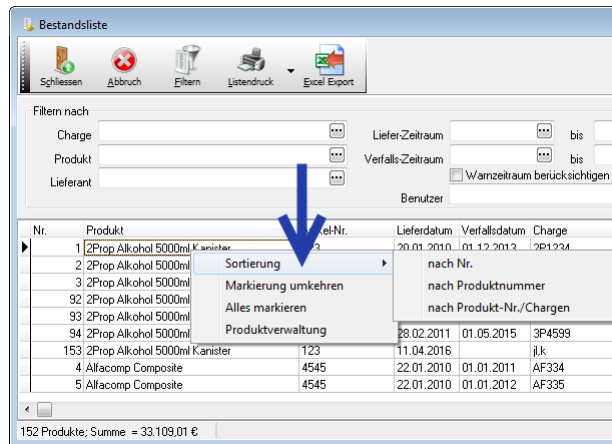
Bestandsliste

Schliessen Abbruch Filtern Listendruck Excel Export

Filtern nach
Charge
Produkt
Lieferant
Liefer-Zeitraum bis
Verfalls-Zeitraum bis
Warnzeitraum berücksichtigen
Benutzer

| Nr. | Produkt | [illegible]el-Nr. | Lieferdatum | Verfallsdatum | Charge |
|---|---|---|---|---|---|
| 1 | 2Prop Alkohol 5000ml Kanister | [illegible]3 | 20.01.2010 | 01.12.2013 | 2P1234 |
| 2 | 2Prop Alkohol 5000ml | | | | |
| 3 | 2Prop Alkohol 5000ml | | | | |
| 92 | 2Prop Alkohol 5000ml | | | | |
| 93 | 2Prop Alkohol 5000ml | | | | |
| 94 | 2Prop Alkohol 5000ml | | 28.02.2011 | 01.05.2015 | 3P4599 |
| 153 | 2Prop Alkohol 5000ml Kanister | 123 | 11.04.2016 | | jl,k |
| 4 | Alfacomp Composite | 4545 | 22.01.2010 | 01.01.2011 | AF334 |
| 5 | Alfacomp Composite | 4545 | 22.01.2010 | 01.01.2012 | AF335 |

Sortierung
Markierung umkehren
Alles markieren
Produktverwaltung

nach Nr.
nach Produktnummer
nach Produkt-Nr./Chargen

152 Produkte; Summe = 33.109,01 €